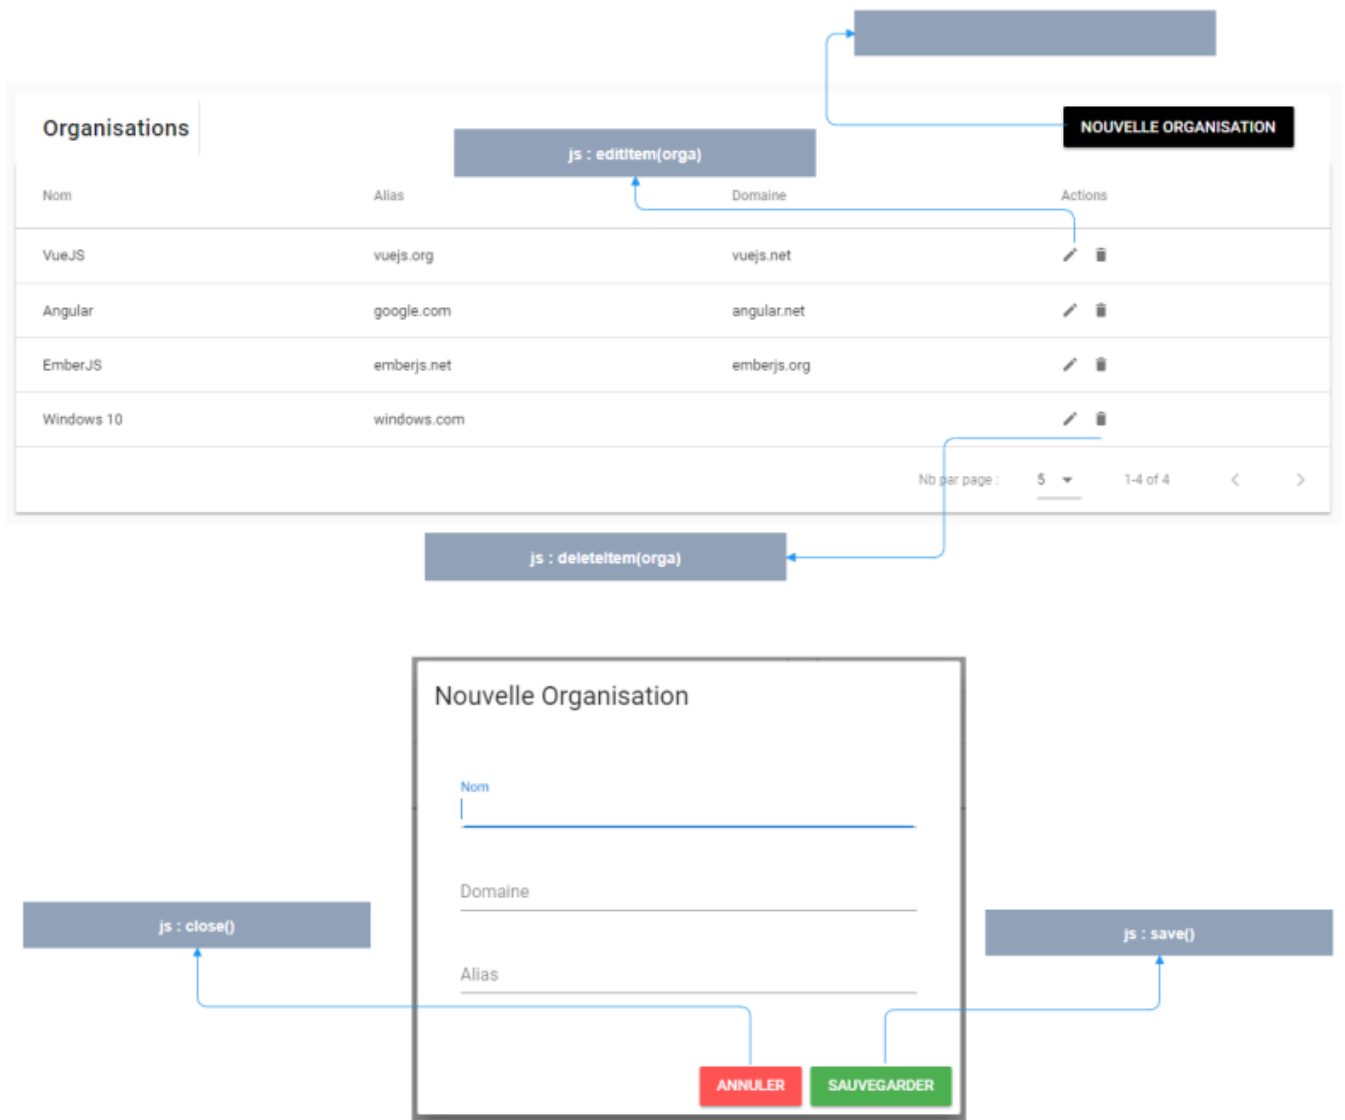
Organisations

NOUVELLE ORGANISATION

js : editItem(orga)

| Nom | Alias | Domaine | Actions |
|---|---|---|---|
| VueJS | vuejs.org | vuejs.net | |
| Angular | google.com | angular.net | |
| EmberJS | emberjs.net | emberjs.org | |
| Windows 10 | windows.com | | |

Nb par page : 5 1-4 of 4

js : deleteItem(orga)

Nouvelle Organisation

Nom

Domaine

Alias

js : close()

js : save()

ANNULER SAUVEGARDER